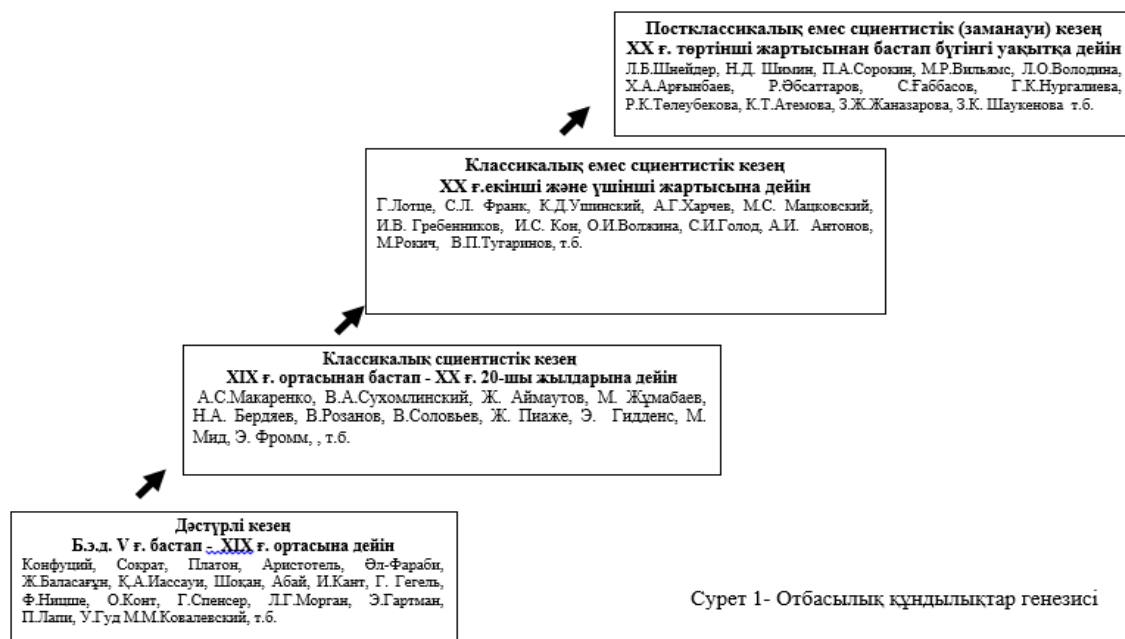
Постклассикалық емес сциентистік (заманауи) кезең
XX ғ. төртінші жартысынан бастап бүгінгі уақытқа дейін
Л.Б.Шнейдер, Н.Д. Шимин, П.А.Сорокин, М.Р.Вильямс, Л.О.Володина, Х.А.Арғынбаев, Р.Әбсаттаров, С.Ғаббасов, Г.К.Нургалиева, Р.К.Төлеубекова, К.Т.Атемова, З.Ж.Жаназарова, З.К. Шаукенова т.б.

Классикалық емес сциентистік кезең
XX ғ.екінші және үшінші жартысына дейін
Г.Лотце, С.Л. Франк, К.Д.Ушинский, А.Г.Харчев, М.С. Мацковский, И.В. Гребенников, И.С. Кон, О.И.Волжина, С.И.Голод, А.И. Антонов, М.Рокич, В.П.Тугаринов, т.б.

Классикалық сциентистік кезен
XIX ғ. ортасынан бастап - XX ғ. 20-шы жылдарына дейін
А.С.Макаренко, В.А.Сухомлинский, Ж. Аймаутов, М. Жұмабаев, Н.А. Бердяев, В.Розанов, В.Соловьев, Ж. Пиаже, Э. Гидденс, М. Мид, Э. Фромм, , т.б.

Дәстүрлі кезең
Б.з.д. V ғ. бастап - XIX ғ. ортасына дейін
Конфуций, Сократ, Платон, Аристотель, Әл-Фараби, Ж.Баласағұн, Қ.А.Иассауи, Шоқан, Абай, И.Кант, Г. Гегель, Ф.Ницше, О.Конт, Г.Спенсер, Л.Г.Морган, Э.Гартман, П.Лапи, У.Гуд М.М.Ковалевский, т.б.

Сурет 1- Отбасылық құндылықтар генезисі